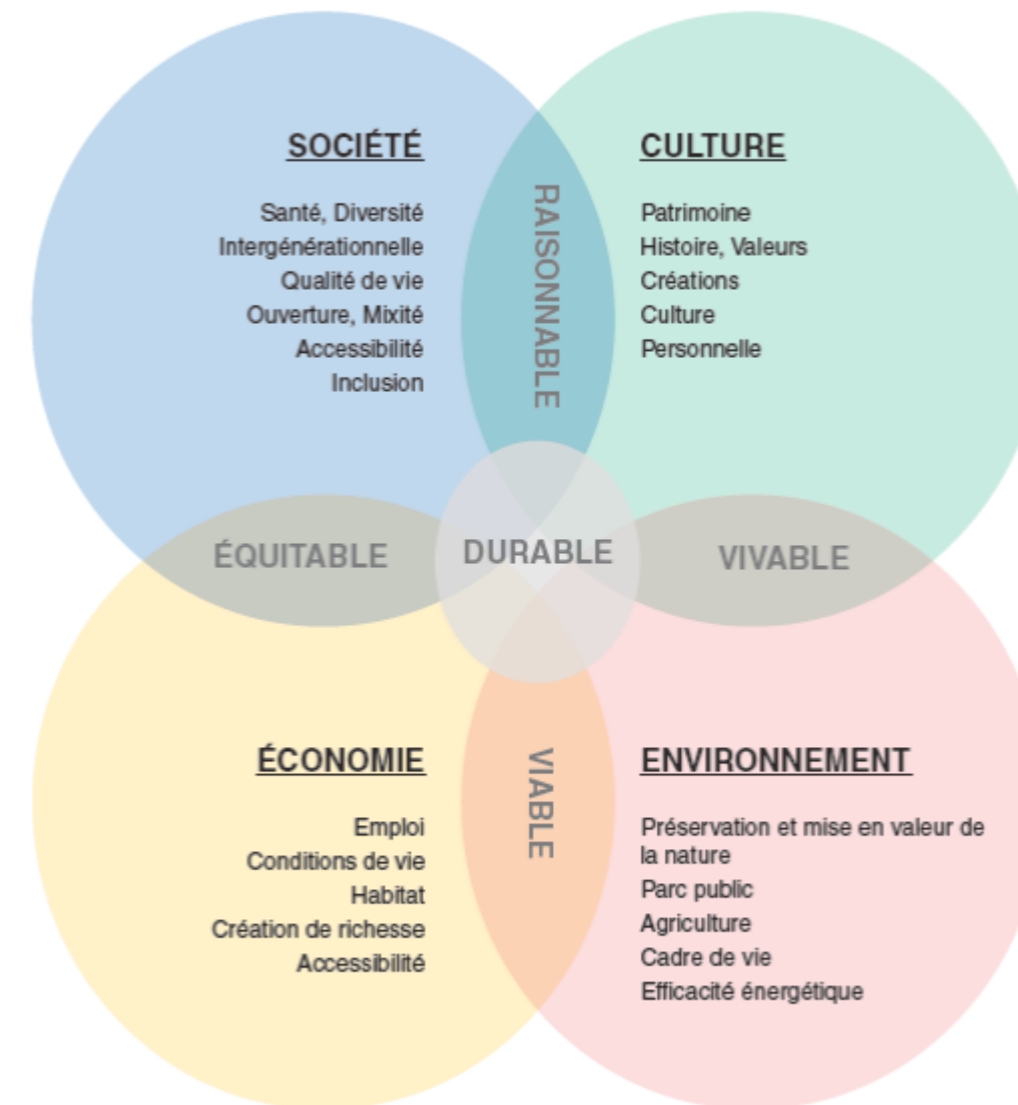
SOCIÉTÉ

Santé, Diversité
Intergénérationnelle
Qualité de vie
Ouverture, Mixité
Accessibilité
Inclusion

RAISONNABLE

CULTURE

Patrimoine
Histoire, Valeurs
Créations
Culture
Personnelle

ÉQUITABLE

DURABLE

VIVABLE

ÉCONOMIE

Emploi
Conditions de vie
Habitat
Création de richesse
Accessibilité

VIABLE

ENVIRONNEMENT

Préservation et mise en valeur de la nature
Parc public
Agriculture
Cadre de vie
Efficacité énergétique